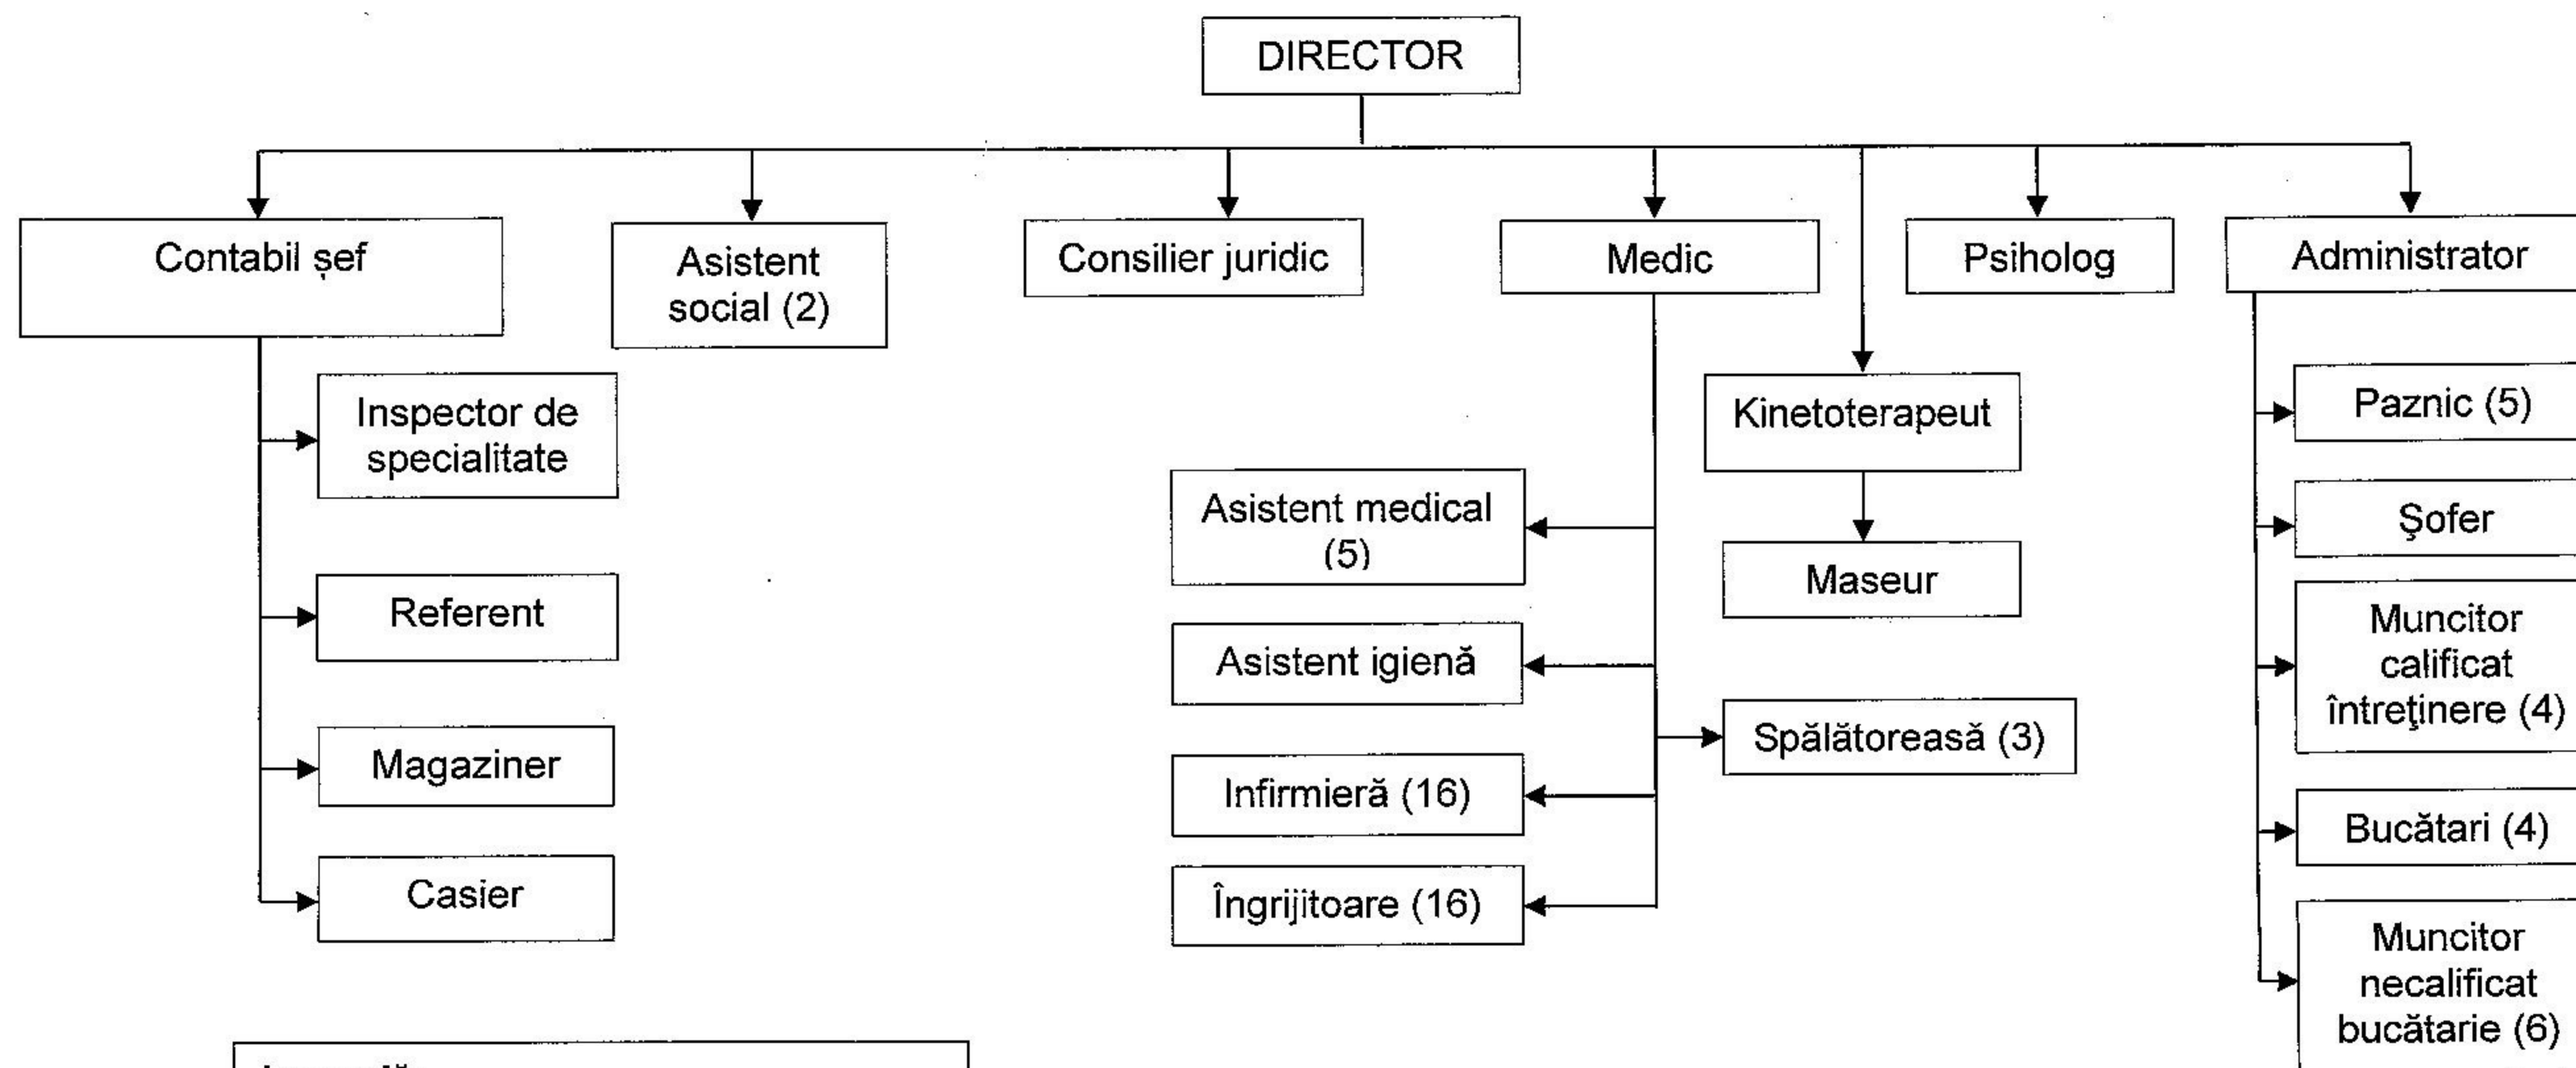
DIRECTOR

Contabil șef

Inspector de specialitate

Referent

Magaziner

Casier

Asistent social (2)

Consilier juridic

Medic

Asistent medical (5)

Asistent igienă

Infirmieră (16)

Îngrijitoare (16)

Kinetoterapeut

Maseur

Spălătoreasă (3)

Psiholog

Administrator

Paznic (5)

Şofer

Muncitor calificat întreţinere (4)

Bucătari (4)

Muncitor necalificat bucătarie (6)

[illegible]